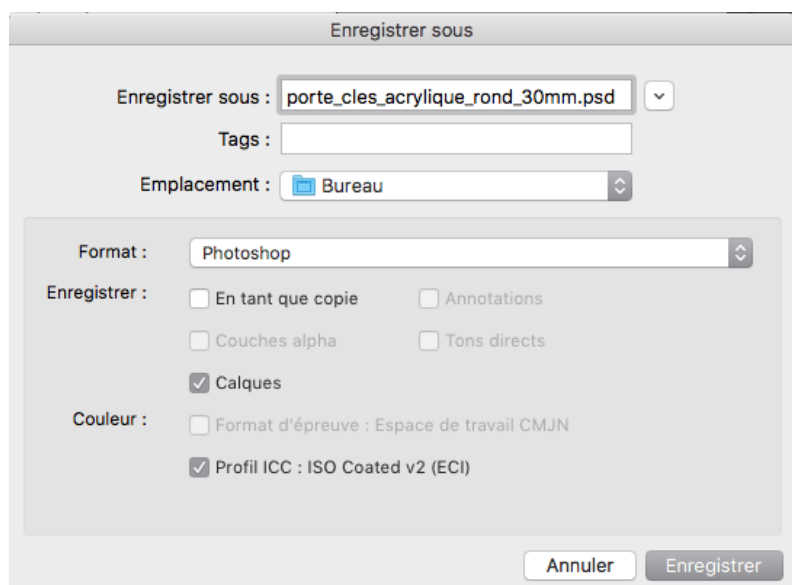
Enregistrer sous

Enregistrer sous : porte_cles_acrylique_rond_30mm.psd

Tags :

Emplacement : Bureau

Format : Photoshop

Enregistrer : En tant que copie
Annotations
Couches alpha
Tons directs
Calques

Couleur : Format d'épreuve : Espace de travail CMJN
Profil ICC : ISO Coated v2 (ECI)

Annuler
Enregistrer